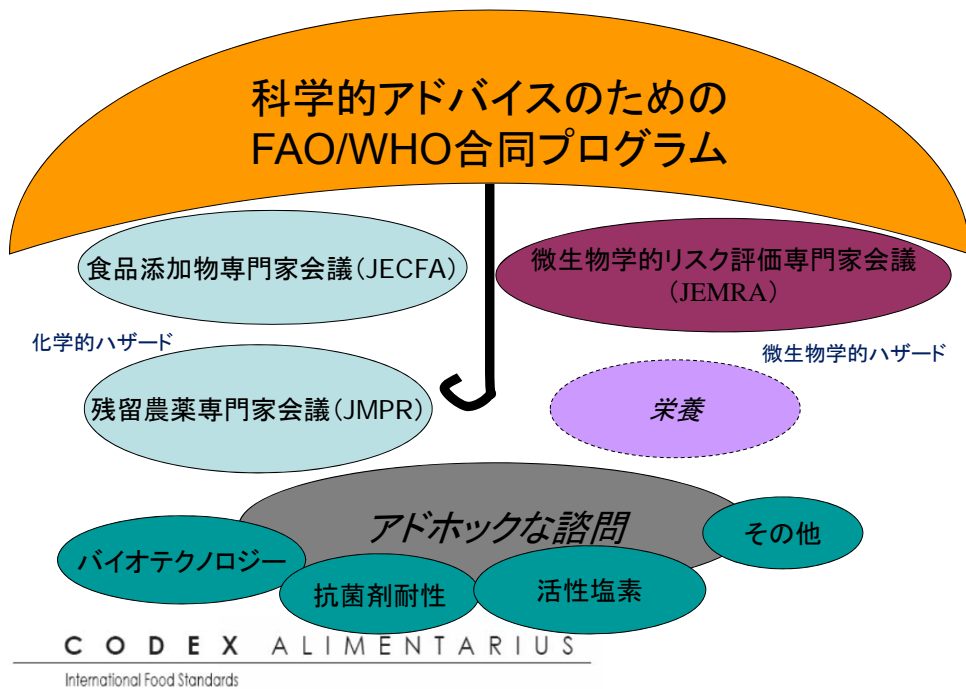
科学的アドバイスのための
FAO/WHO合同プログラム

食品添加物専門家会議（JECFA）

微生物学的リスク評価専門家会議
（JEMRA）

化学的ハザード

微生物学的ハザード

残留農薬専門家会議（JMPR）

栄養

アドホックな諮問

その他

バイオテクノロジー

抗菌剤耐性

活性塩素

CODEX ALIMENTARIUS
International Food Standards